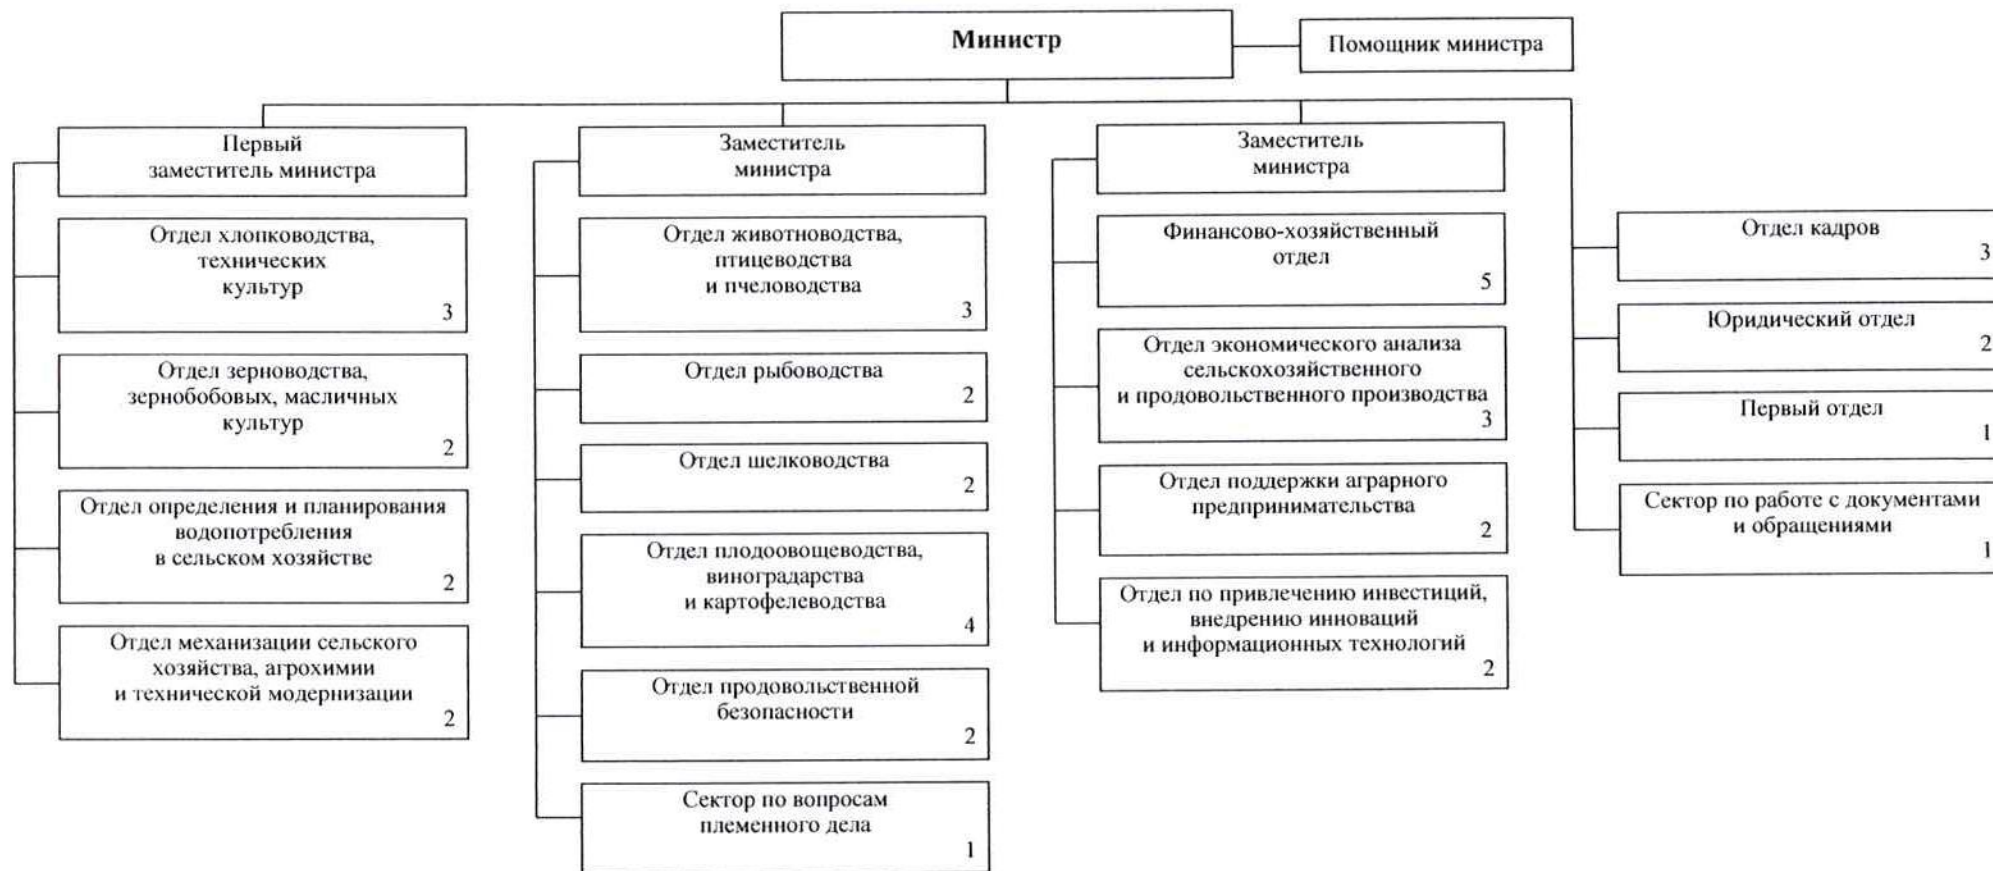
Министр

Помощник министра

Первый заместитель министра

Отдел хлопководства, технических культур 3

Отдел зерноводства, зернобобовых, масличных культур 2

Отдел определения и планирования водопотребления в сельском хозяйстве 2

Отдел механизации сельского хозяйства, агрохимии и технической модернизации 2

Заместитель министра

Отдел животноводства, птицеводства и пчеловодства 3

Отдел рыбоводства 2

Отдел шелководства 2

Отдел плодоовощеводства, виноградарства и картофелеводства 4

Отдел продовольственной безопасности 2

Сектор по вопросам племенного дела 1

Заместитель министра

Финансово-хозяйственный отдел 5

Отдел экономического анализа сельскохозяйственного и продовольственного производства 3

Отдел поддержки аграрного предпринимательства 2

Отдел по привлечению инвестиций, внедрению инноваций и информационных технологий 2

Отдел кадров 3

Юридический отдел 2

Первый отдел 1

Сектор по работе с документами и обращениями 1